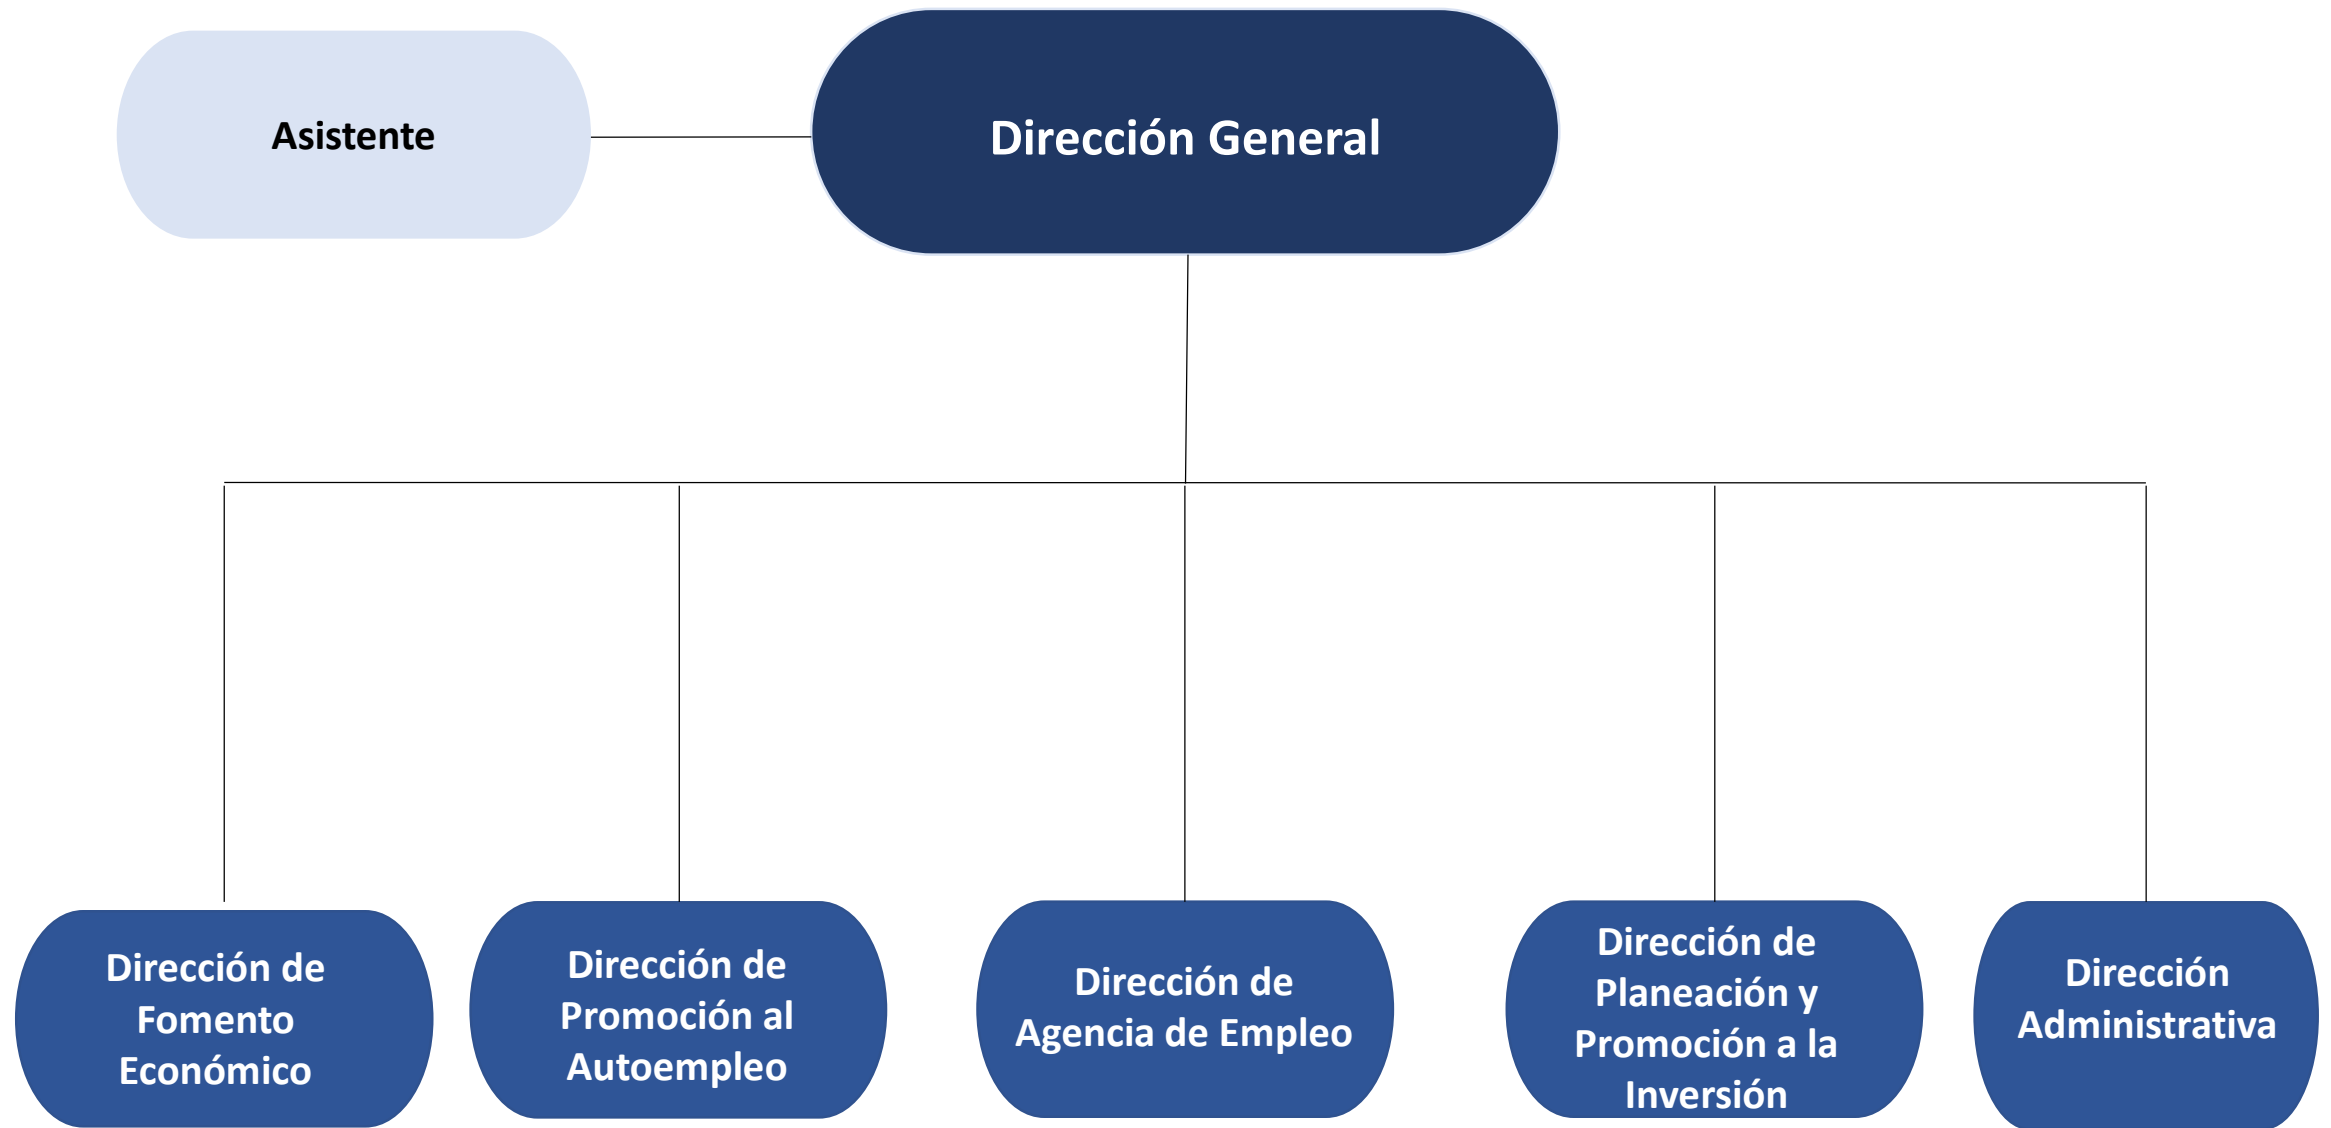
Asistente

Dirección General

Dirección de Fomento Económico

Dirección de Promoción al Autoempleo

Dirección de Agencia de Empleo

Dirección de Planeación y Promoción a la Inversión

Dirección Administrativa